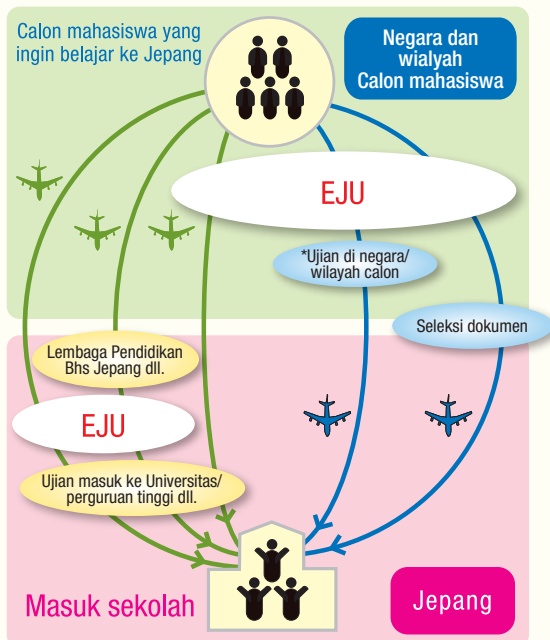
Calon mahasiswa yang ingin belajar ke Jepang

Negara dan wialyah Calon mahasiswa

EJU

*Ujian di negara/ wilayah calon

Seleksi dokumen

Lembaga Pendidikan Bhs Jepang dll.

EJU

Ujian masuk ke Universitas/ perguruan tinggi dll.

Masuk sekolah

Jepang